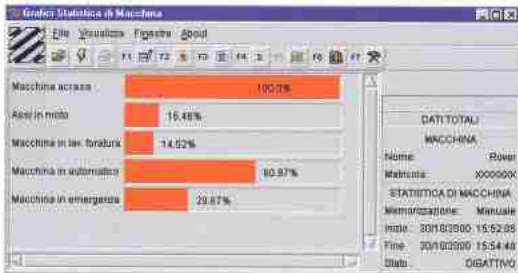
Grafici Statistica di Macchina

File Visualizza Finestra About

F1 F2 F3 F4 F5 F6 F7

Macchina accesa 100.0%

Assi in moto 15.46%

Macchina in lav. foratura 14.52%

Macchina in automatico 60.97%

Macchina in emergenza 29.87%

DATI TOTALI

MACCHINA

Nome: Rover

Matricola: XXXXXXX

STATISTICA DI MACCHINA

Memorizzazione: Manuale

Inizio: 30/10/2000 15:52:05

Fine: 30/10/2000 15:54:40

Stato: DISATTIVO